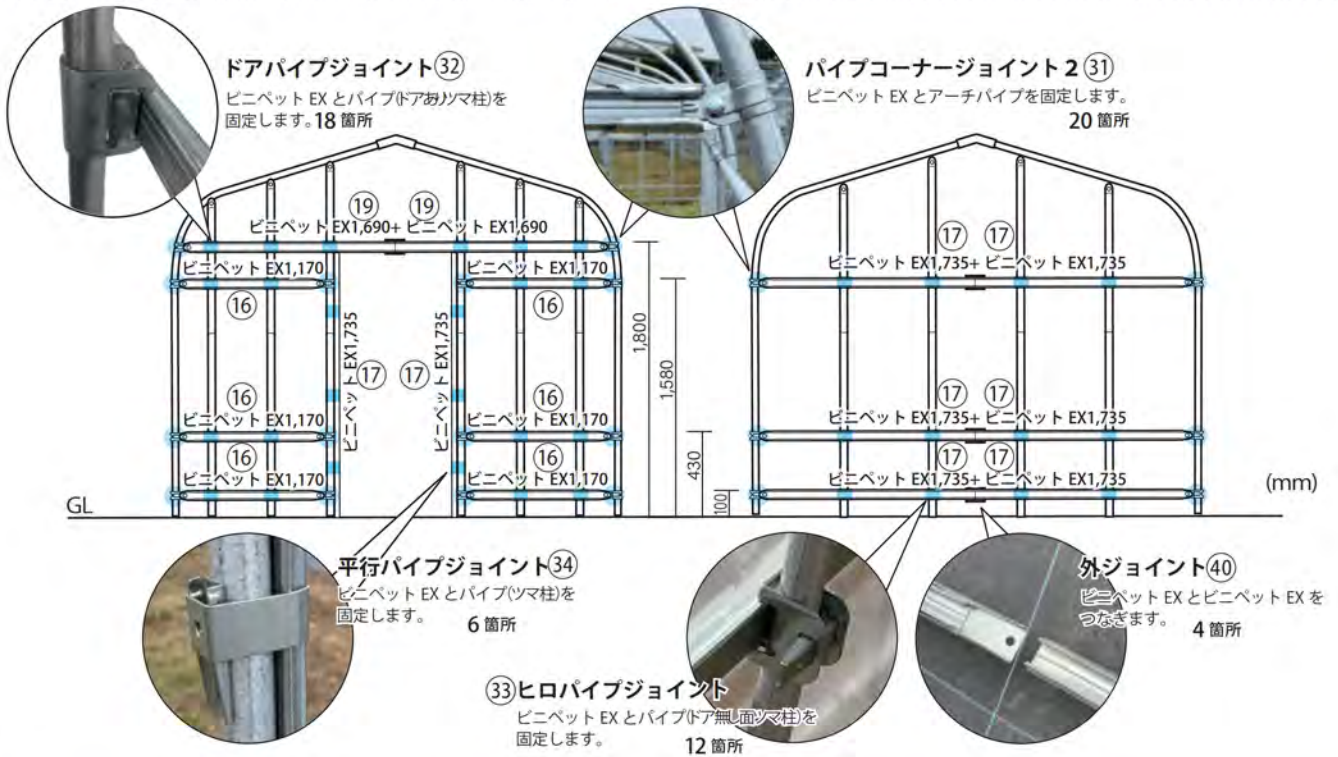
ドアパイプジョイント㉜
ビニペット EX とパイプ(ドアありツマ柱)を固定します。18 箇所

パイプコーナージョイント 2 ㉛
ビニペット EX とアーチパイプを固定します。
20 箇所

⑲ ⑲
ビニペット EX1,690+ ビニペット EX1,690

ビニペット EX1,170
⑯
ビニペット EX1,170
⑯

ビニペット EX1,735
⑰ ⑰
ビニペット EX1,735

⑯
ビニペット EX1,170
⑯
ビニペット EX1,170
⑯
ビニペット EX1,170
⑯
ビニペット EX1,170

1,800
1,580
430
100

⑰ ⑰
ビニペット EX1,735+ ビニペット EX1,735
⑰ ⑰
ビニペット EX1,735+ ビニペット EX1,735
⑰ ⑰
ビニペット EX1,735+ ビニペット EX1,735

(mm)

GL

平行パイプジョイント㉞
ビニペット EX とパイプ(ツマ柱)を固定します。
6 箇所

外ジョイント㊵
ビニペット EX とビニペット EX をつなぎます。
4 箇所

㉝ヒロパイプジョイント
ビニペット EX とパイプ(ドア無し面ツマ柱)を固定します。
12 箇所